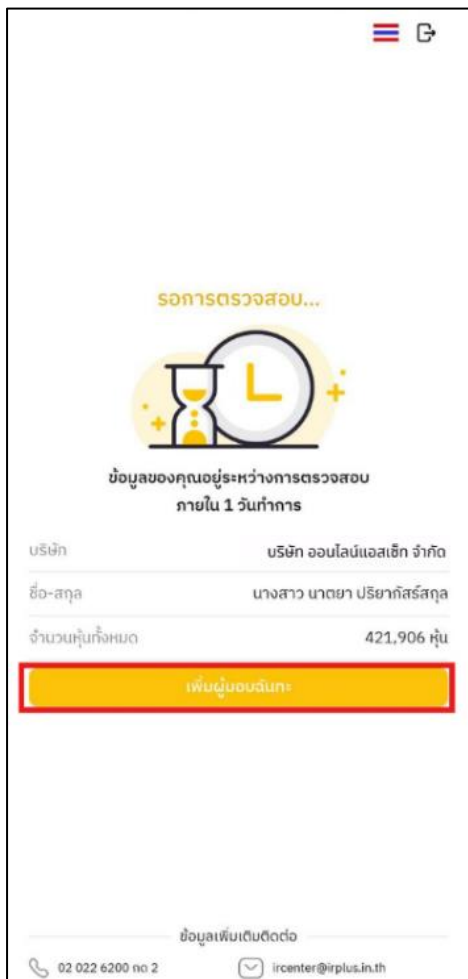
รอการตรวจสอบ...

ข้อมูลของคุณอยู่ระหว่างการตรวจสอบ ภายใน 1 วันทำการ

| บริษัท | บริษัท ออนไลน์แอสเซ็ท จำกัด |
|---|---|
| ชื่อ-สกุล | นางสาว นาตยา ปริยากัสร์สกุล |
| จำนวนหุ้นทั้งหมด | 421,906 หุ้น |

เพิ่มผู้มอบฉันทะ

ข้อมูลเพิ่มเติมติดต่อ

02 022 6200 กด 2

ircenter@irplus.in.th